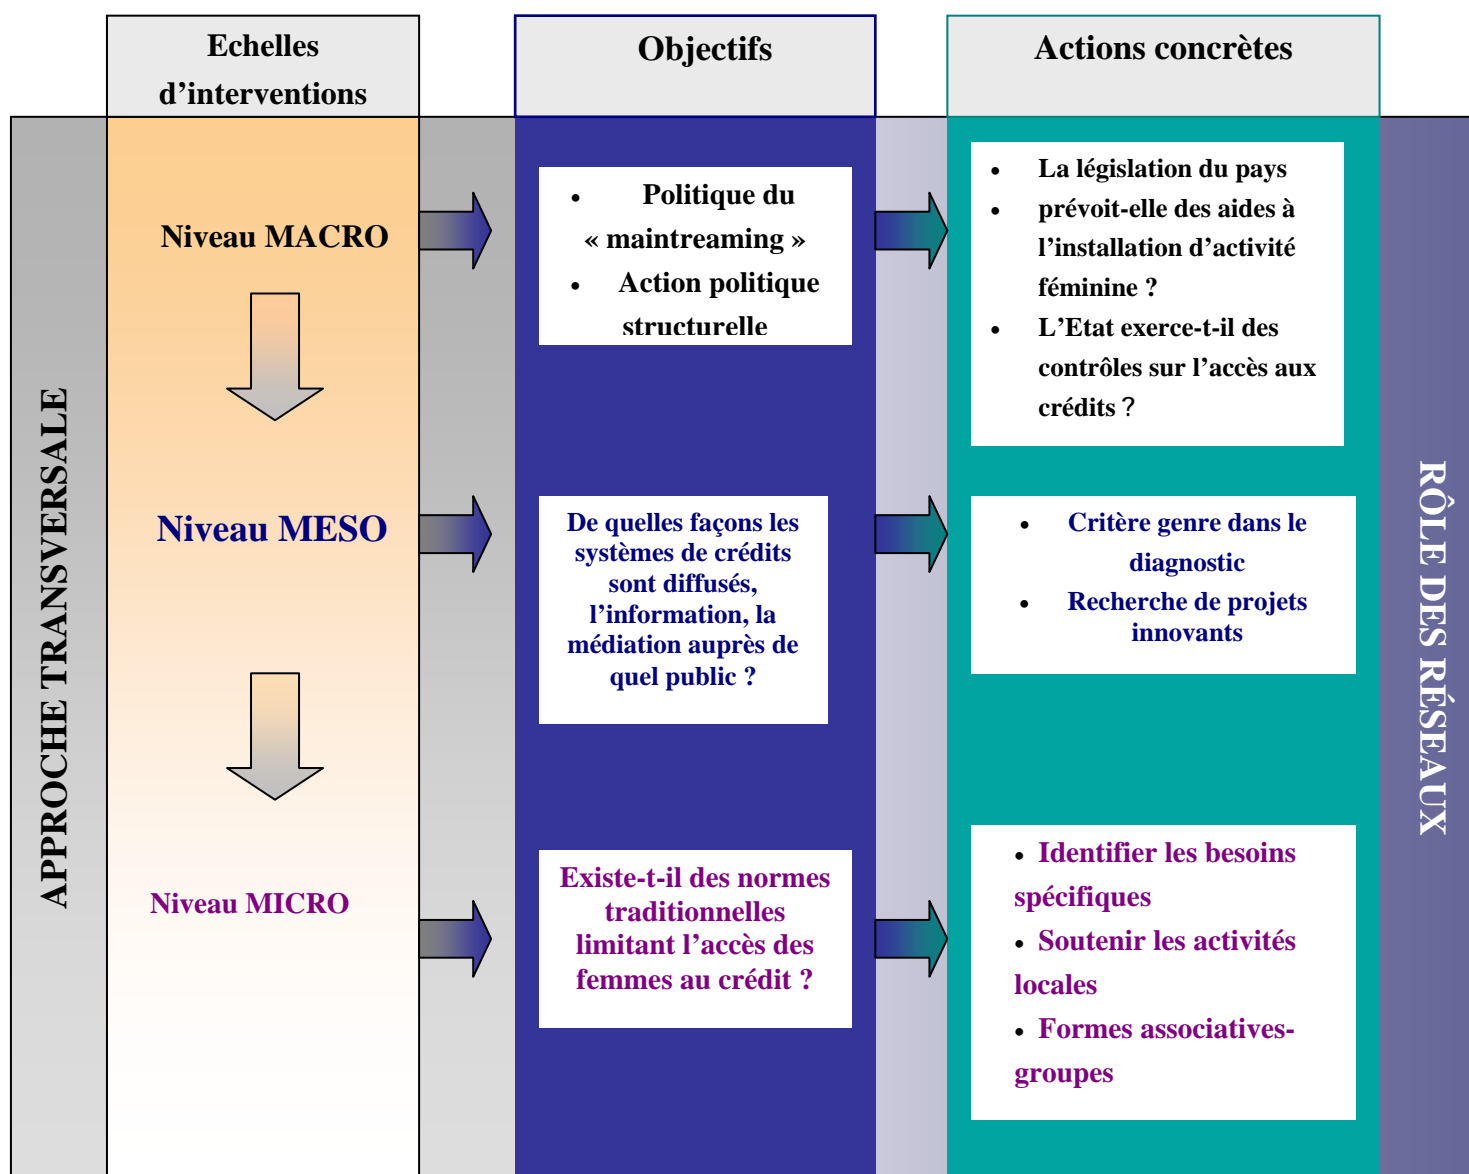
Echelles d’interventions

Objectifs

Actions concrètes

APPROCHE TRANSVERSALE

Niveau MACRO

- Politique du « maintreaming »
- Action politique structurelle

- La législation du pays
- prévoit-elle des aides à l’installation d’activité féminine ?
- L’Etat exerce-t-il des contrôles sur l’accès aux crédits ?

Niveau MESO

De quelles façons les systèmes de crédits sont diffusés, l’information, la médiation auprès de quel public ?

- Critère genre dans le diagnostic
- Recherche de projets innovants

Niveau MICRO

Existe-t-il des normes traditionnelles limitant l’accès des femmes au crédit ?

- Identifier les besoins spécifiques
- Soutenir les activités locales
- Formes associatives-groupes

RÔLE DES RÉSEAUX